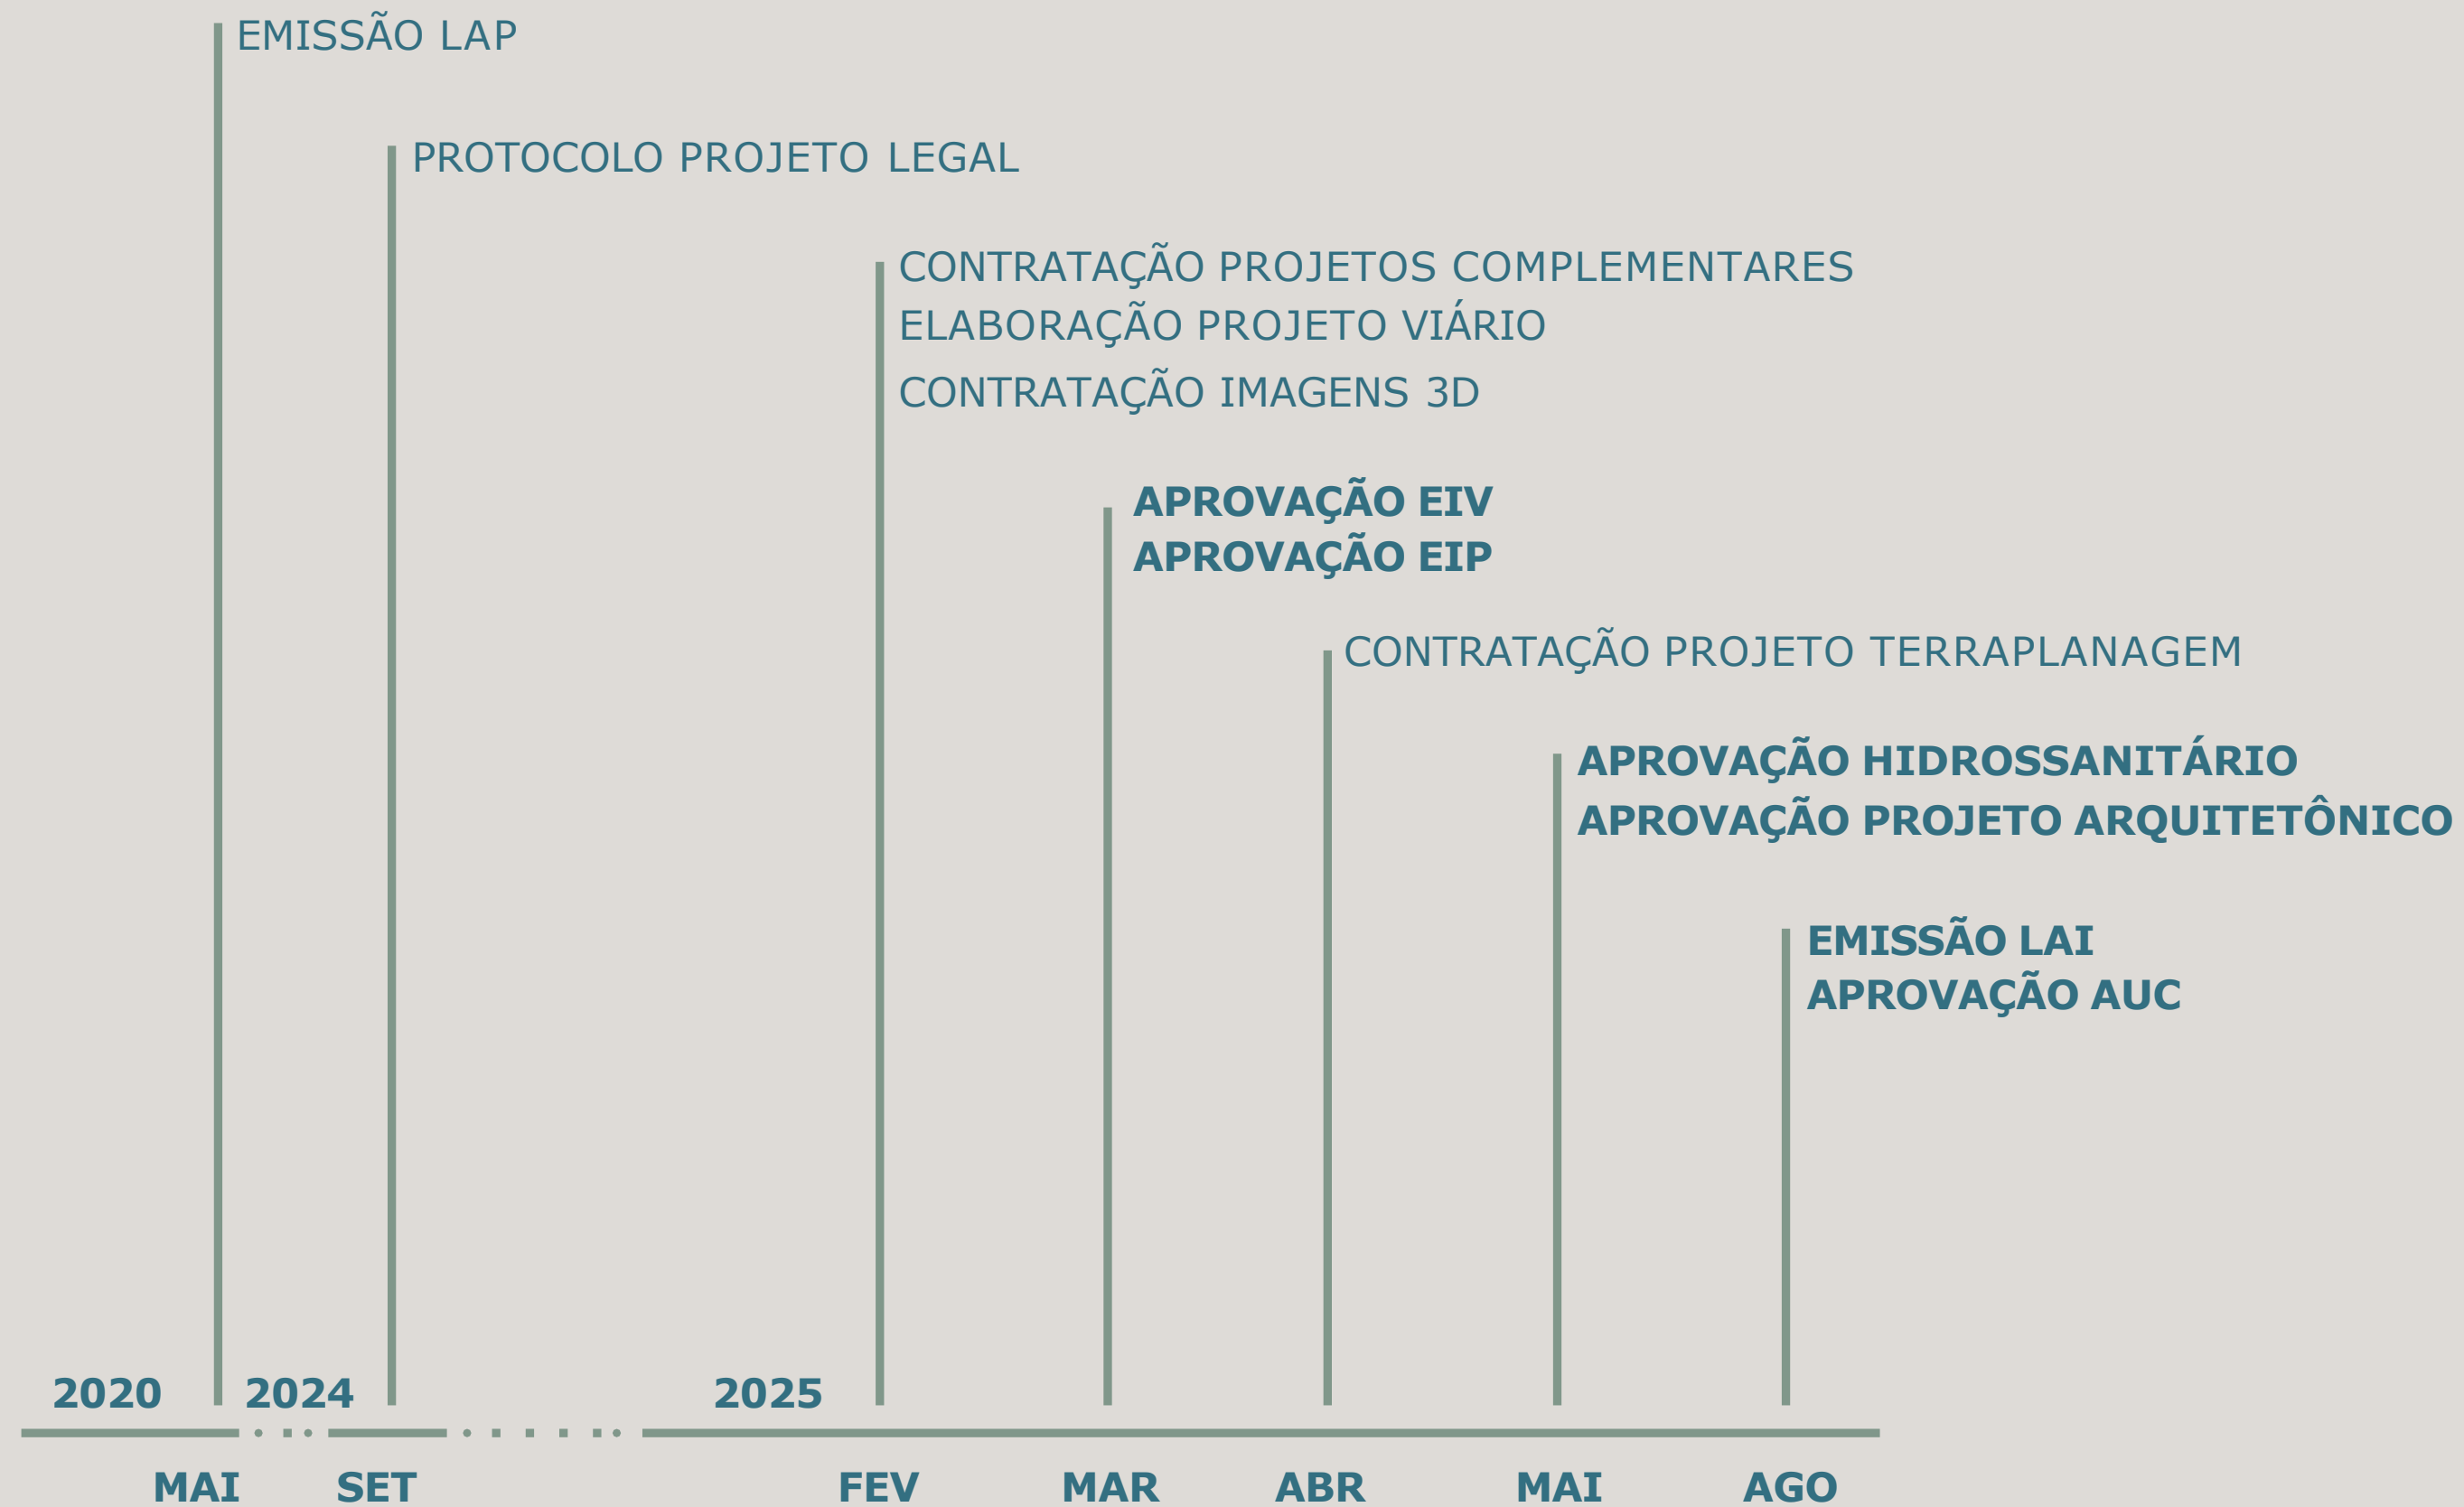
EMISSÃO LAP

PROTOCOLO PROJETO LEGAL

CONTRATAÇÃO PROJETOS COMPLEMENTARES
ELABORAÇÃO PROJETO VIÁRIO
CONTRATAÇÃO IMAGENS 3D

APROVAÇÃO EIV
APROVAÇÃO EIP

CONTRATAÇÃO PROJETO TERRAPLANAGEM

APROVAÇÃO HIDROSSANITÁRIO
APROVAÇÃO PROJETO ARQUITETÔNICO

EMISSÃO LAI
APROVAÇÃO AUC

2020 2024 2025

MAI SET FEV MAR ABR MAI AGO